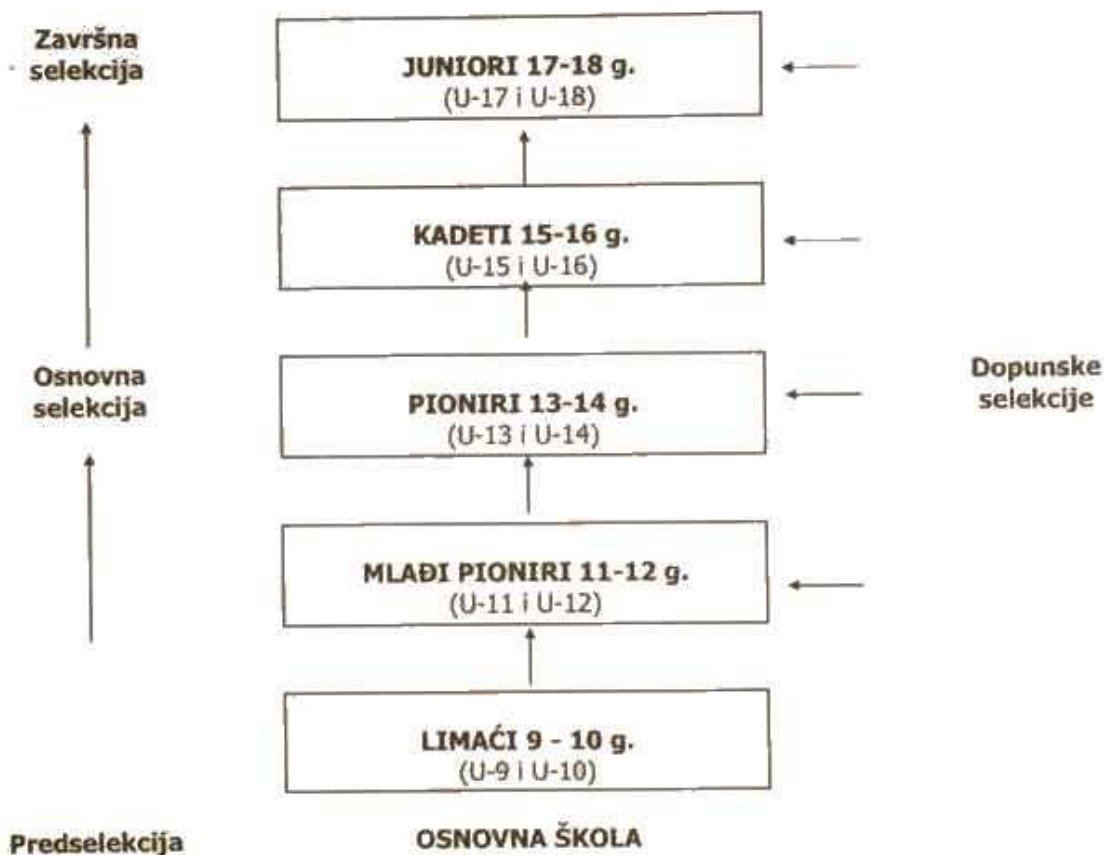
Završna selekcija

JUNIORI 17-18 g.
(U-17 i U-18)

KADETI 15-16 g.
(U-15 i U-16)

Osnovna selekcija

PIONIRI 13-14 g.
(U-13 i U-14)

Dopunske selekcije

MLAĐI PIONIRI 11-12 g.
(U-11 i U-12)

LIMAĆI 9 - 10 g.
(U-9 i U-10)

Predselekcija

OSNOVNA ŠKOLA